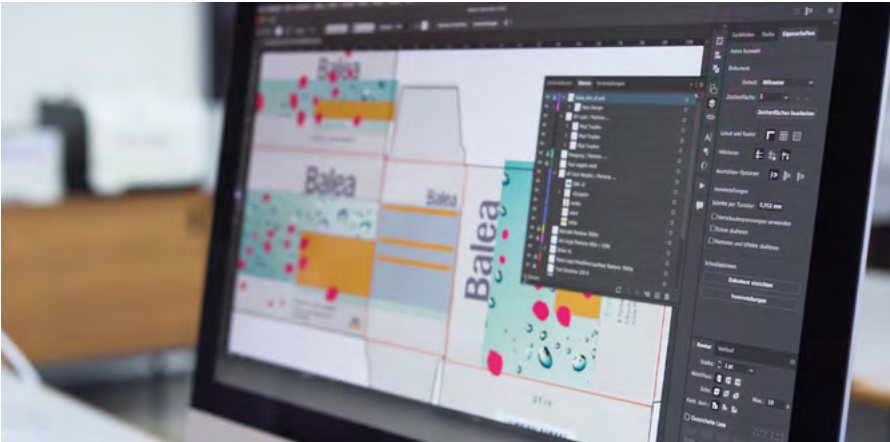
Balea

Balea

Balea

Balea

Zeichenflächen Ebenen Verknüpfungen

Zeichenflächen Farbe Eigenschaften

Keine Auswahl

Dokument

Einheit Millimeter

Zeichenfläche

Zeichenflächen bearbeiten

Lineal und Raster

Hilfslinien

Ausrichten-Optionen

Voreinstellungen

Schritte per Tastatur 0,352 mm

Vorschaubegrenzungen verwenden

Ecken skalieren

Konturen und Effekte skalieren

Schnellaktionen

Dokument einrichten

Voreinstellungen

Kontur Verlauf

Gestrichelte Linie